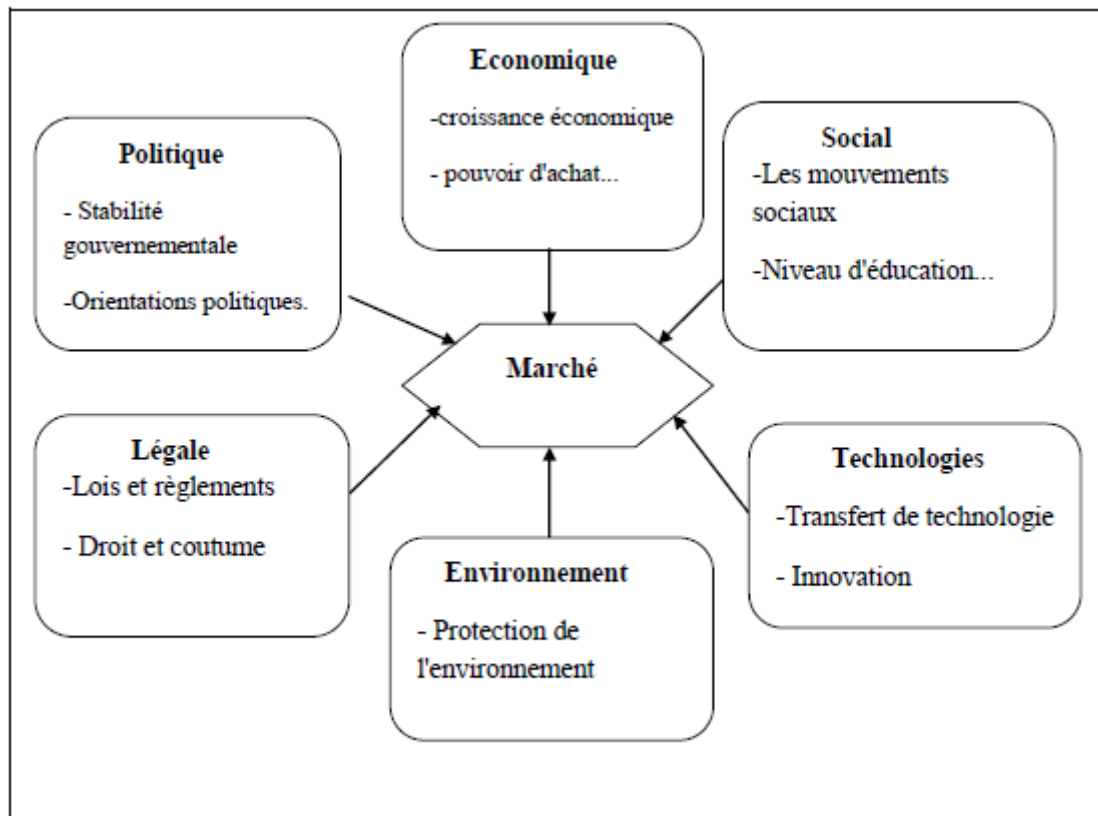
Economique
-croissance économique
- pouvoir d'achat...

Politique
- Stabilité gouvernementale
-Orientations politiques.

Social
-Les mouvements sociaux
-Niveau d'éducation...

Marché

Légale
-Lois et règlements
- Droit et coutume

Technologies
-Transfert de technologie
- Innovation

Environnement
- Protection de l'environnement